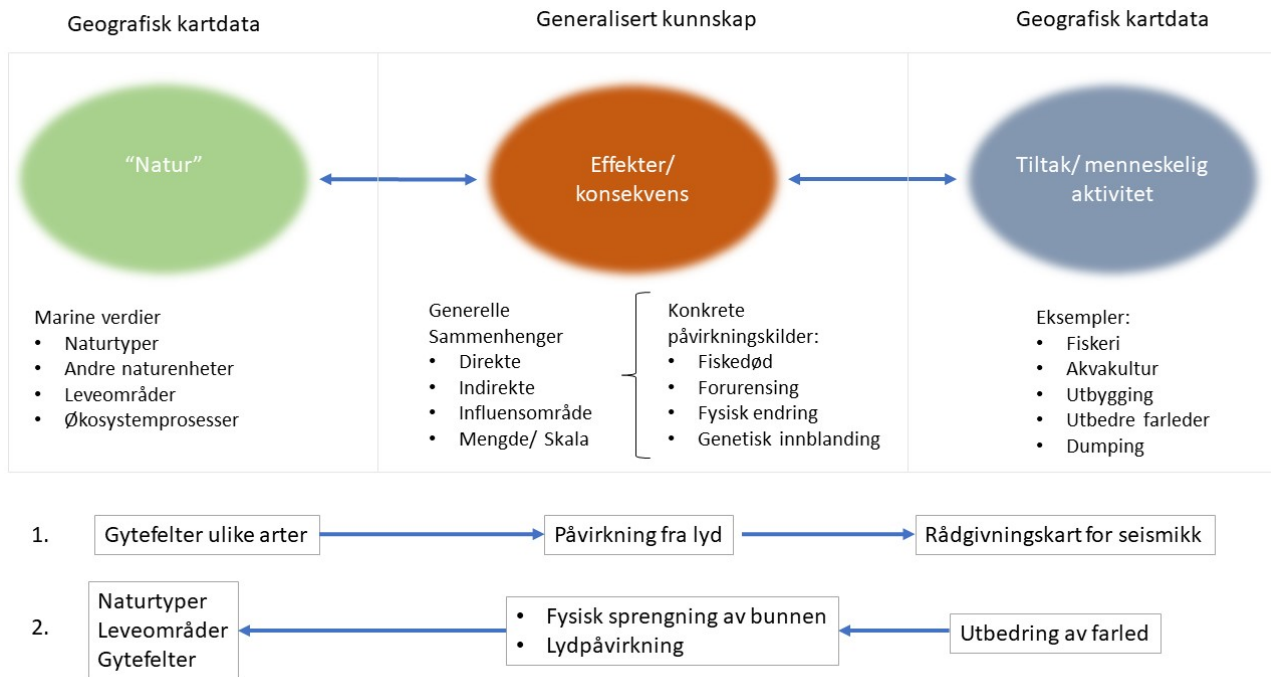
Geografisk kartdata

Generalisert kunnskap

Geografisk kartdata

“Natur”

Effekter/ konsekvens

Tiltak/ menneskelig aktivitet

Marine verdier
- Naturtyper
- Andre naturenheter
- Leveområder
- Økosystemprosesser

Generelle Sammenhenger
- Direkte
- Indirekte
- Influensområde
- Mengde/ Skala

Konkrete påvirkningskilder:
- Fiskedød
- Forurensing
- Fysisk endring
- Genetisk innblanding

Eksempler:
- Fiskeri
- Akvakultur
- Utbygging
- Utbedre farleder
- Dumping

1. Gytefelter ulike arter

Påvirkning fra lyd

Rådgivningskart for seismikk

2. Naturtyper
Leveområder
Gytefelter

- Fysisk sprengning av bunnen
- Lydpåvirkning

Utbedring av farled